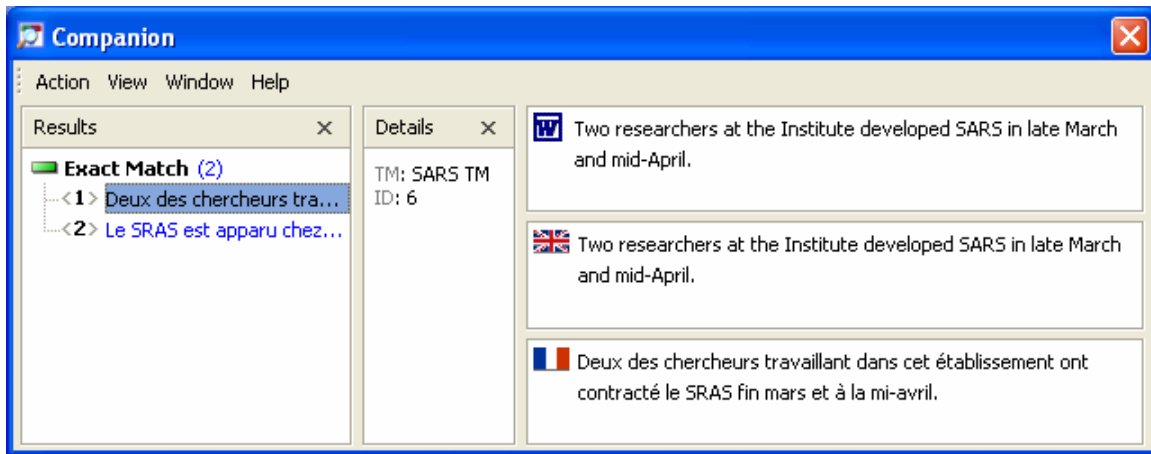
Companion

Action View Window Help

Results ×

Exact Match (2)
<1> Deux des chercheurs tra...
<2> Le SRAS est apparu chez...

Details ×

TM: SARS TM
ID: 6

W Two researchers at the Institute developed SARS in late March and mid-April.

Two researchers at the Institute developed SARS in late March and mid-April.

Deux des chercheurs travaillant dans cet établissement ont contracté le SRAS fin mars et à la mi-avril.